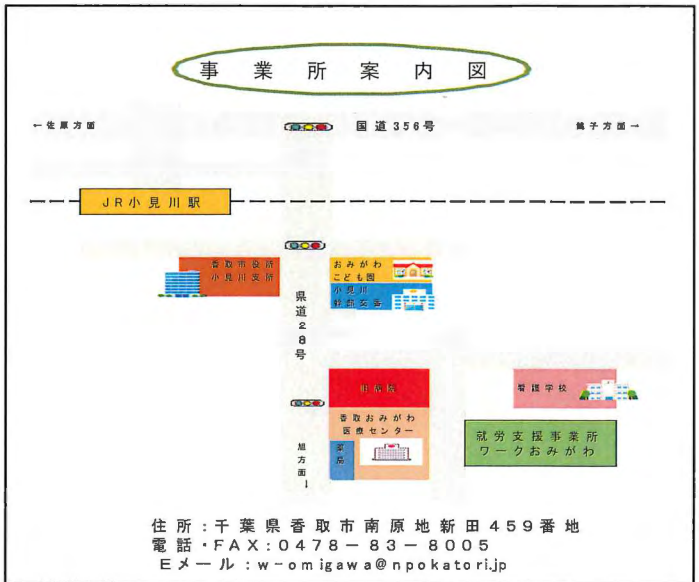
事業所案内図

←佐原方面

国道356号

銚子方面→

JR小見川駅

香取市役所
小見川支所

おみがわ
こども園

小見川
駐在交番

県道28号

旧病院

看護学校

香取おみがわ
医療センター

薬局

就労支援事業所
ワークおみがわ

旭方面↓

住所：千葉県香取市南原地新田459番地
電話・FAX：0478－83－8005
Eメール：w-omigawa@npokatori.jp